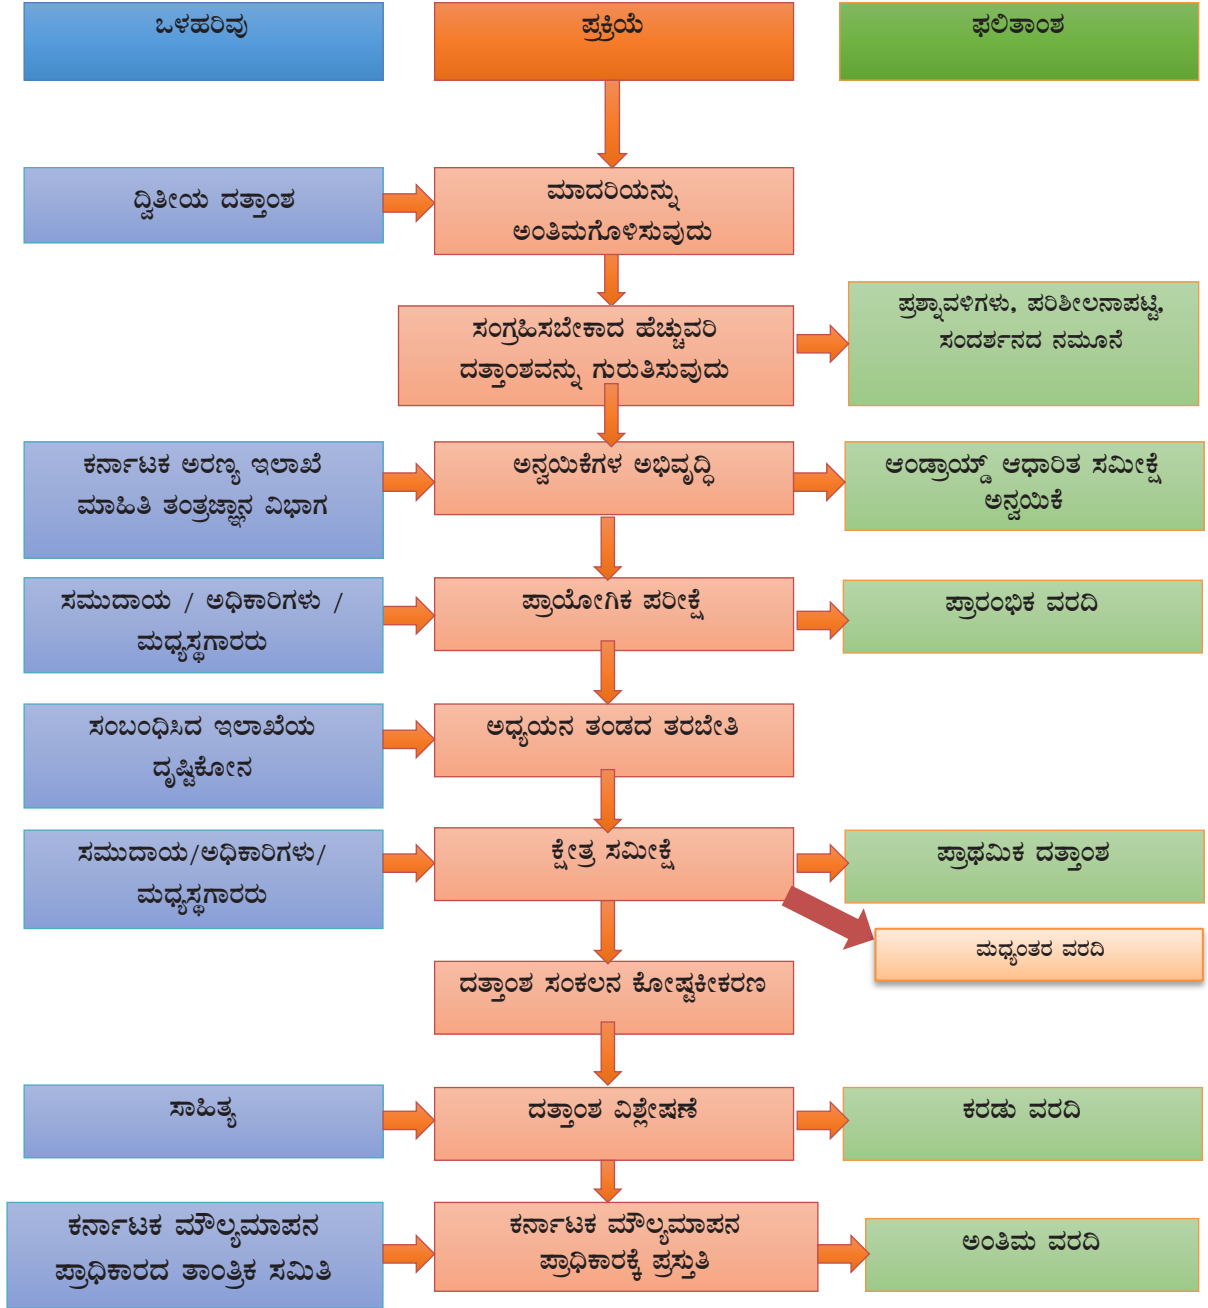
ಒಳಹರಿವು

ಪ್ರಕ್ರಿಯೆ

ಫಲಿತಾಂಶ

ದ್ವಿತೀಯ ದತ್ತಾಂಶ

ಮಾದರಿಯನ್ನು ಅಂತಿಮಗೊಳಿಸುವುದು

ಸಂಗ್ರಹಿಸಬೇಕಾದ ಹೆಚ್ಚುವರಿ ದತ್ತಾಂಶವನ್ನು ಗುರುತಿಸುವುದು

ಪ್ರಶ್ನಾವಳಿಗಳು, ಪರಿಶೀಲನಾಪಟ್ಟಿ, ಸಂದರ್ಶನದ ನಮೂನೆ

ಕರ್ನಾಟಕ ಅರಣ್ಯ ಇಲಾಖೆ ಮಾಹಿತಿ ತಂತ್ರಜ್ಞಾನ ವಿಭಾಗ

ಅನ್ವಯಿಕೆಗಳ ಅಭಿವೃದ್ಧಿ

ಆಂಡ್ರಾಯ್ಡ್ ಆಧಾರಿತ ಸಮೀಕ್ಷೆ ಅನ್ವಯಿಕೆ

ಸಮುದಾಯ / ಅಧಿಕಾರಿಗಳು / ಮಧ್ಯಸ್ಥಗಾರರು

ಪ್ರಾಯೋಗಿಕ ಪರೀಕ್ಷೆ

ಪ್ರಾರಂಭಿಕ ವರದಿ

ಸಂಬಂಧಿಸಿದ ಇಲಾಖೆಯ ದೃಷ್ಟಿಕೋನ

ಅಧ್ಯಯನ ತಂಡದ ತರಬೇತಿ

ಸಮುದಾಯ/ಅಧಿಕಾರಿಗಳು/ ಮಧ್ಯಸ್ಥಗಾರರು

ಕ್ಷೇತ್ರ ಸಮೀಕ್ಷೆ

ಪ್ರಾಥಮಿಕ ದತ್ತಾಂಶ

ಮಧ್ಯಂತರ ವರದಿ

ದತ್ತಾಂಶ ಸಂಕಲನ ಕೋಷ್ಟಕೀಕರಣ

ಸಾಹಿತ್ಯ

ದತ್ತಾಂಶ ವಿಶ್ಲೇಷಣೆ

ಕರಡು ವರದಿ

ಕರ್ನಾಟಕ ಮೌಲ್ಯಮಾಪನ ಪ್ರಾಧಿಕಾರದ ತಾಂತ್ರಿಕ ಸಮಿತಿ

ಕರ್ನಾಟಕ ಮೌಲ್ಯಮಾಪನ ಪ್ರಾಧಿಕಾರಕ್ಕೆ ಪ್ರಸ್ತುತಿ

ಅಂತಿಮ ವರದಿ